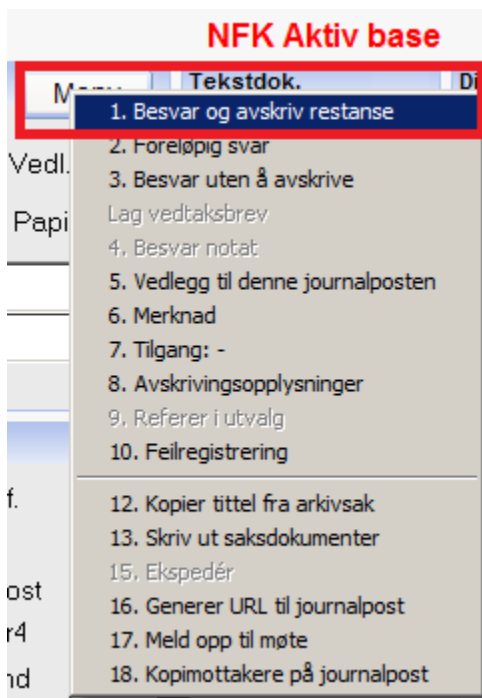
NFK Aktiv base

Meny | Tekstdok. | Di

Vedl.

Papi

f.

ost

r4

nd

1. Besvar og avskriv restanse
2. Foreløpig svar
3. Besvar uten å avskrive
Lag vedtaksbrev
4. Besvar notat
5. Vedlegg til denne journalposten
6. Merknad
7. Tilgang: -
8. Avskrivingsopplysninger
9. Referer i utvalg
10. Feilregistrering

12. Kopier tittel fra arkivsak
13. Skriv ut saksdokumenter
15. Ekspedér
16. Generer URL til journalpost
17. Meld opp til møte
18. Kopimottakere på journalpost